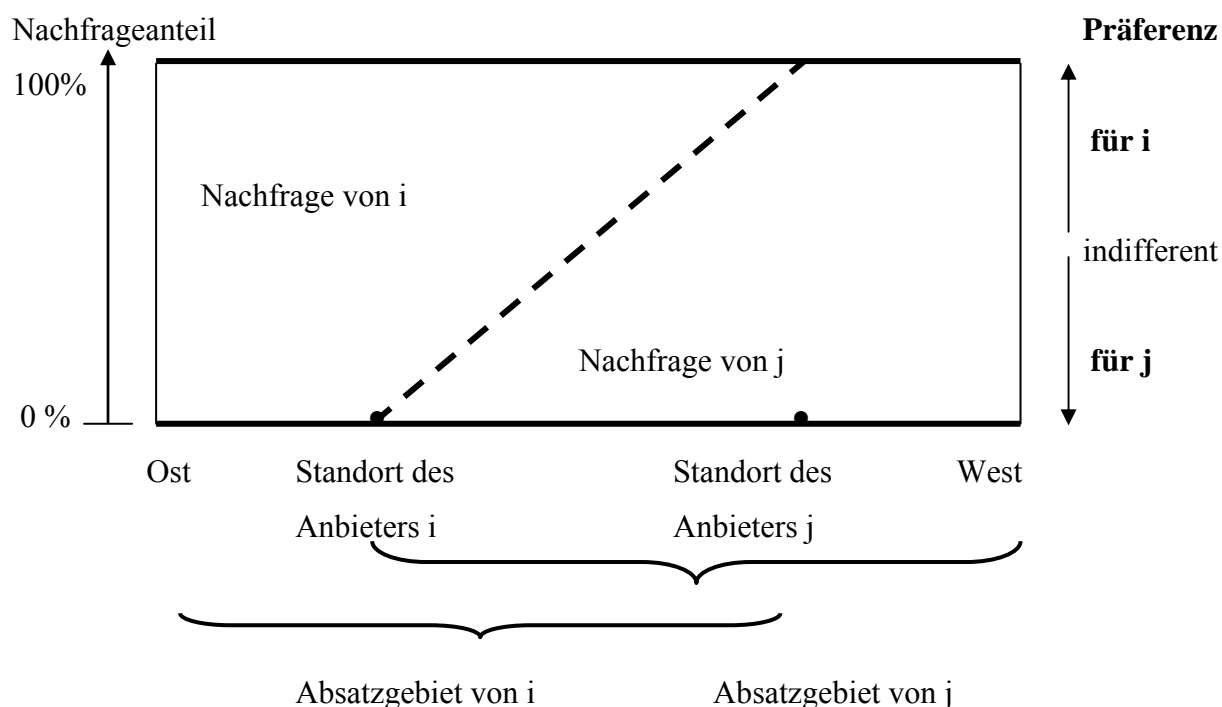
Nachfrageanteil

Präferenz

100%

für i

Nachfrage von i

indifferent

Nachfrage von j

für j

0 %

Ost

Standort des Anbieters i

Standort des Anbieters j

West

Absatzgebiet von i

Absatzgebiet von j